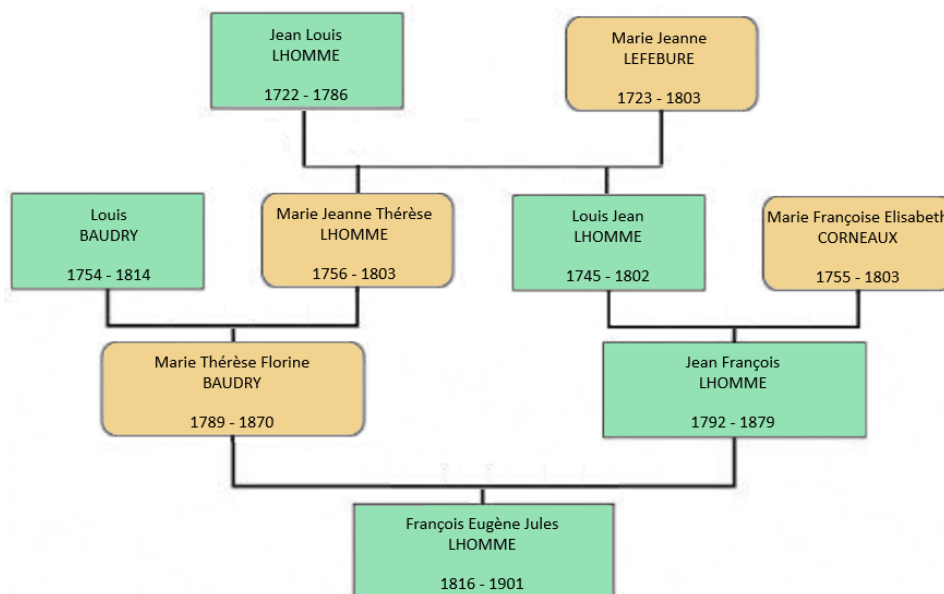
Jean Louis
LHOMME

1722 - 1786

Marie Jeanne
LEFEBURE

1723 - 1803

Louis
BAUDRY

1754 - 1814

Marie Jeanne Thérèse
LHOMME

1756 - 1803

Louis Jean
LHOMME

1745 - 1802

Marie Françoise Elisabeth
CORNEAUX

1755 - 1803

Marie Thérèse Florine
BAUDRY

1789 - 1870

Jean François
LHOMME

1792 - 1879

François Eugène Jules
LHOMME

1816 - 1901